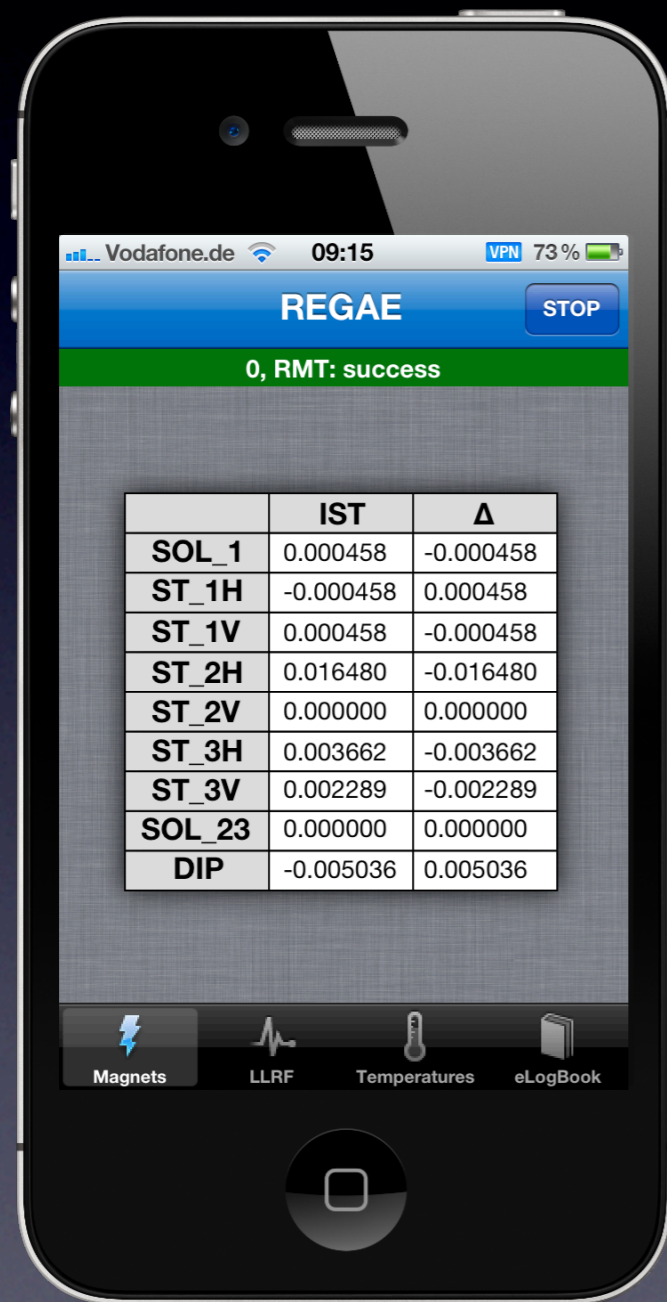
Vodafone.de 09:15 VPN 73 %

REGAE

STOP

0, RMT: success

| | IST | Δ |
|---|---|---|
| SOL_1 | 0.000458 | -0.000458 |
| ST_1H | -0.000458 | 0.000458 |
| ST_1V | 0.000458 | -0.000458 |
| ST_2H | 0.016480 | -0.016480 |
| ST_2V | 0.000000 | 0.000000 |
| ST_3H | 0.003662 | -0.003662 |
| ST_3V | 0.002289 | -0.002289 |
| SOL_23 | 0.000000 | 0.000000 |
| DIP | -0.005036 | 0.005036 |

Magnets LLRF Temperatures eLogBook